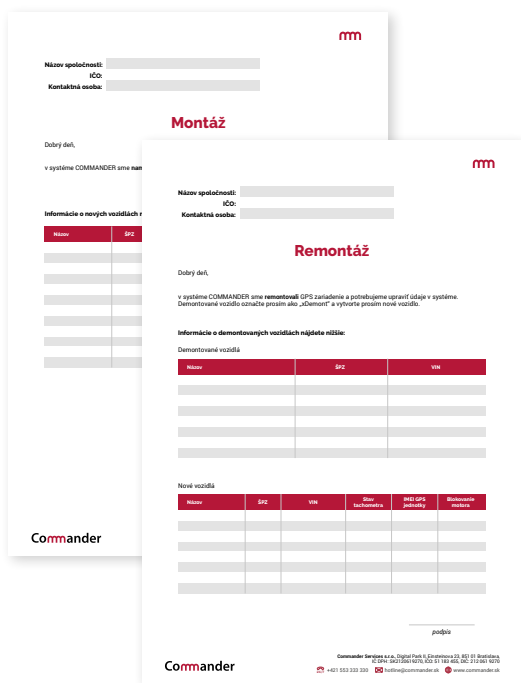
Názov spoločnosti:
IČO:
Kontaktná osoba:

Montáž

Dobrý deň,

v systéme COMMANDER sme nam

Informácie o nových vozidlách n

| Názov | ŠPZ |
|---|---|
| | |
| | |
| | |
| | |
| | |
| | |
| | |

Commander

Názov spoločnosti:
IČO:
Kontaktná osoba:

Remontáž

Dobrý deň,

v systéme COMMANDER sme remontovali GPS zariadenie a potrebujeme upraviť údaje v systéme. Demontované vozidlo označte prosím ako „xDemont" a vytvorte prosím nové vozidlo.

Informácie o demontovaných vozidlách nájdete nižšie:

Demontované vozidlá

| Názov | ŠPZ | VIN |
|---|---|---|
| | | |
| | | |
| | | |
| | | |
| | | |
| | | |

Nové vozidlá

| Názov | ŠPZ | VIN | Stav tachometra | IMEI GPS jednotky | Blokovanie motora |
|---|---|---|---|---|---|
| | | | | | |
| | | | | | |
| | | | | | |
| | | | | | |
| | | | | | |
| | | | | | |

podpis

Commander Services s.r.o., Digital Park II, Einsteinova 23, 851 01 Bratislava, IČ DPH: SK2120619270, IČO: 51 183 455, DIČ: 2120619270
+421 553 333 330 hotline@commander.sk www.commander.sk

Commander